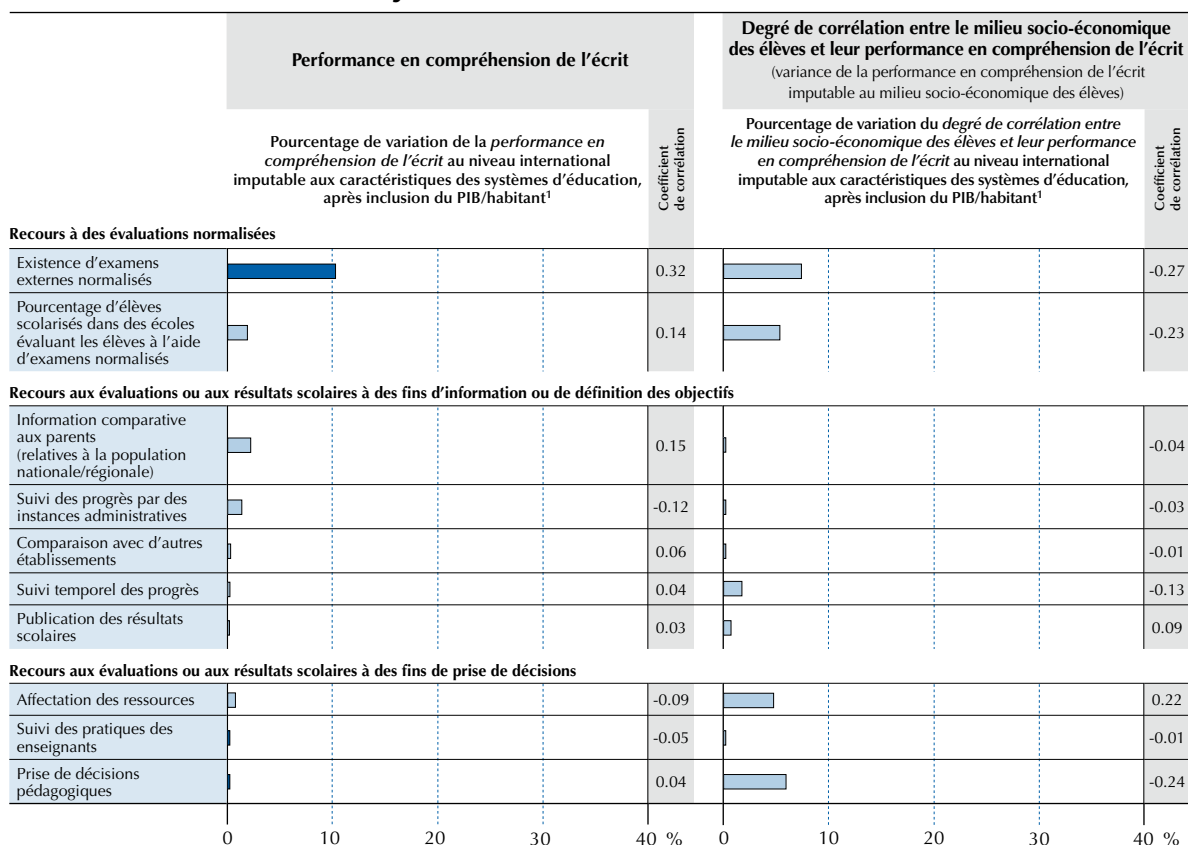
Performance en compréhension de l'écrit

Degré de corrélation entre le milieu socio-économique des élèves et leur performance en compréhension de l'écrit
(variance de la performance en compréhension de l'écrit imputable au milieu socio-économique des élèves)

Pourcentage de variation de la *performance en compréhension de l'écrit* au niveau international imputable aux caractéristiques des systèmes d'éducation, après inclusion du PIB/habitant$^1$

Coefficient de corrélation

Pourcentage de variation du *degré de corrélation entre le milieu socio-économique des élèves et leur performance en compréhension de l'écrit* au niveau international imputable aux caractéristiques des systèmes d'éducation, après inclusion du PIB/habitant$^1$

Coefficient de corrélation

Recours à des évaluations normalisées

| | Coefficient de corrélation | | Coefficient de corrélation |
|---|---|---|---|
| Existence d'examens externes normalisés | 0.32 | | -0.27 |
| Pourcentage d'élèves scolarisés dans des écoles évaluant les élèves à l'aide d'examens normalisés | 0.14 | | -0.23 |

Recours aux évaluations ou aux résultats scolaires à des fins d'information ou de définition des objectifs

| | | | |
|---|---|---|---|
| Information comparative aux parents (relatives à la population nationale/régionale) | 0.15 | | -0.04 |
| Suivi des progrès par des instances administratives | -0.12 | | -0.03 |
| Comparaison avec d'autres établissements | 0.06 | | -0.01 |
| Suivi temporel des progrès | 0.04 | | -0.13 |
| Publication des résultats scolaires | 0.03 | | 0.09 |

Recours aux évaluations ou aux résultats scolaires à des fins de prise de décisions

| | | | |
|---|---|---|---|
| Affectation des ressources | -0.09 | | 0.22 |
| Suivi des pratiques des enseignants | -0.05 | | -0.01 |
| Prise de décisions pédagogiques | 0.04 | | -0.24 |

0 10 20 30 40 % 0 10 20 30 40 %